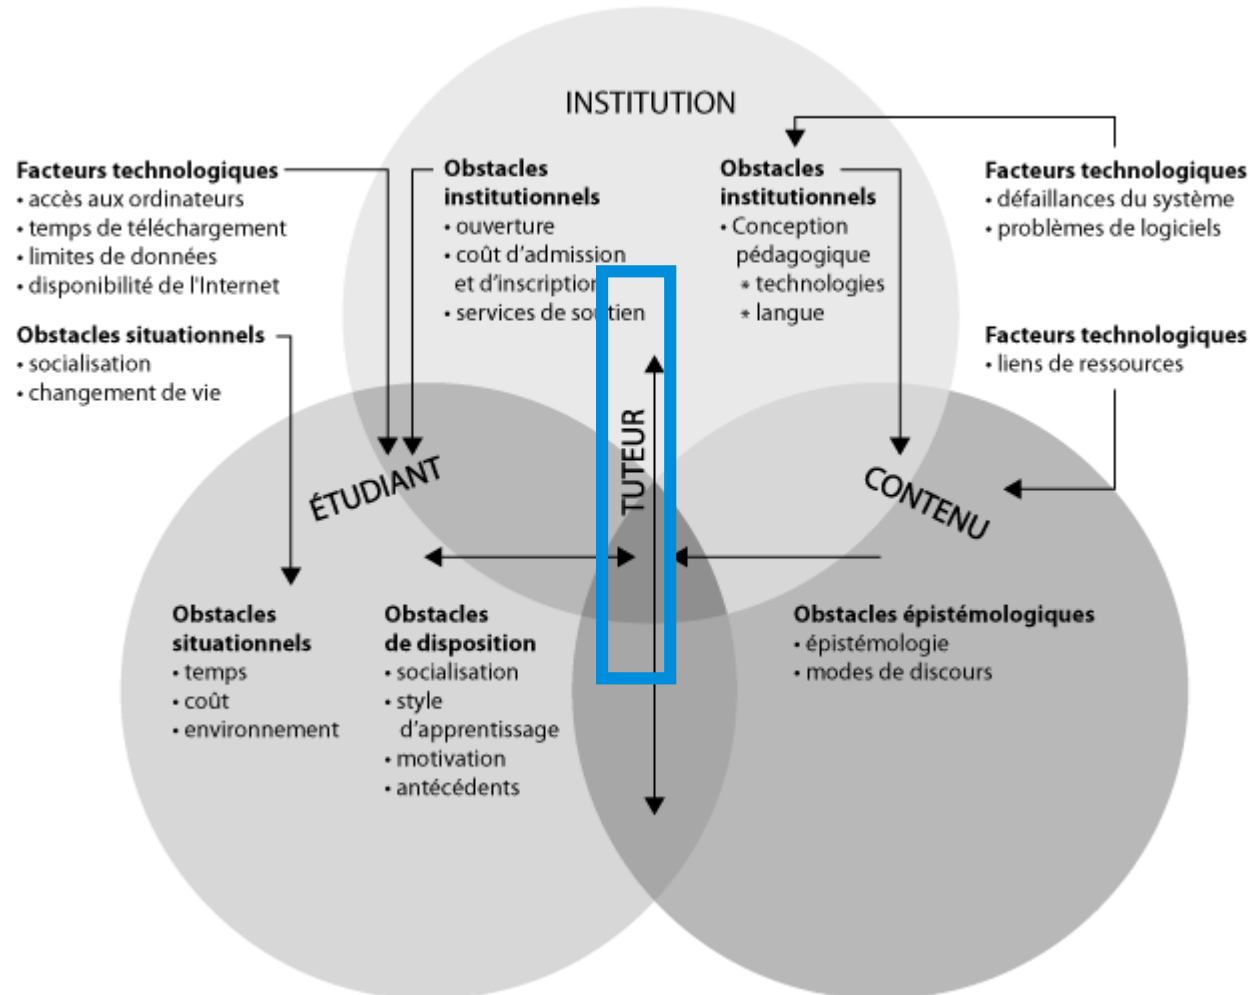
INSTITUTION

**Facteurs technologiques**
• accès aux ordinateurs
• temps de téléchargement
• limites de données
• disponibilité de l'Internet

**Obstacles situationnels**
• socialisation
• changement de vie

**Obstacles institutionnels**
• ouverture
• coût d'admission et d'inscription
• services de soutien

**Obstacles institutionnels**
• Conception pédagogique
* technologies
* langue

**Facteurs technologiques**
• défaillances du système
• problèmes de logiciels

**Facteurs technologiques**
• liens de ressources

ÉTUDIANT

TUTEUR

CONTENU

**Obstacles situationnels**
• temps
• coût
• environnement

**Obstacles de disposition**
• socialisation
• style d'apprentissage
• motivation
• antécédents

**Obstacles épistémologiques**
• épistémologie
• modes de discours